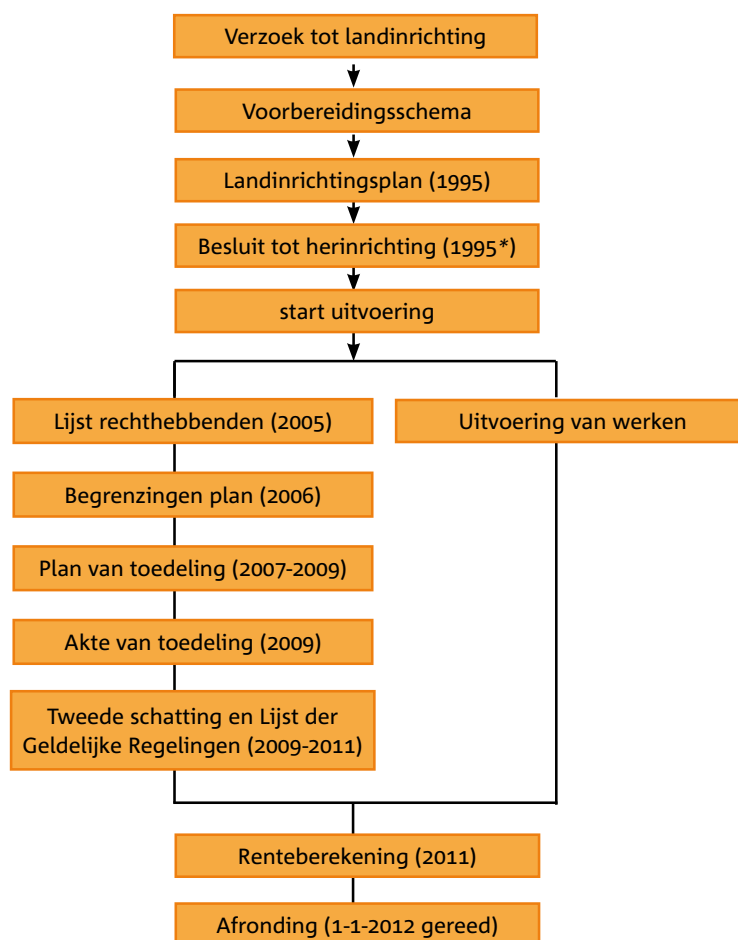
Verzoek tot landinrichting

Voorbereidingsschema

Landinrichtingsplan (1995)

Besluit tot herinrichting (1995*)

start uitvoering

Lijst rechthebbenden (2005)

Uitvoering van werken

Begrenzingen plan (2006)

Plan van toedeling (2007-2009)

Akte van toedeling (2009)

Tweede schatting en Lijst der Geldelijke Regelingen (2009-2011)

Renteberekening (2011)

Afronding (1-1-2012 gereed)